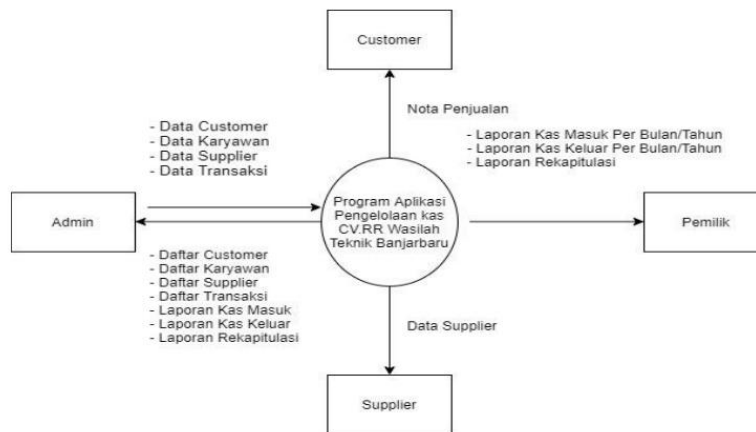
Customer

Nota Penjualan

- Data Customer
- Data Karyawan
- Data Supplier
- Data Transaksi

- Laporan Kas Masuk Per Bulan/Tahun
- Laporan Kas Keluar Per Bulan/Tahun
- Laporan Rekapitulasi

Admin

Program Aplikasi Pengelolaan kas CV.RR Wasilah Teknik Banjarbaru

Pemilik

- Daftar Customer
- Daftar Karyawan
- Daftar Supplier
- Daftar Transaksi
- Laporan Kas Masuk
- Laporan Kas Keluar
- Laporan Rekapitulasi

Data Supplier

Supplier